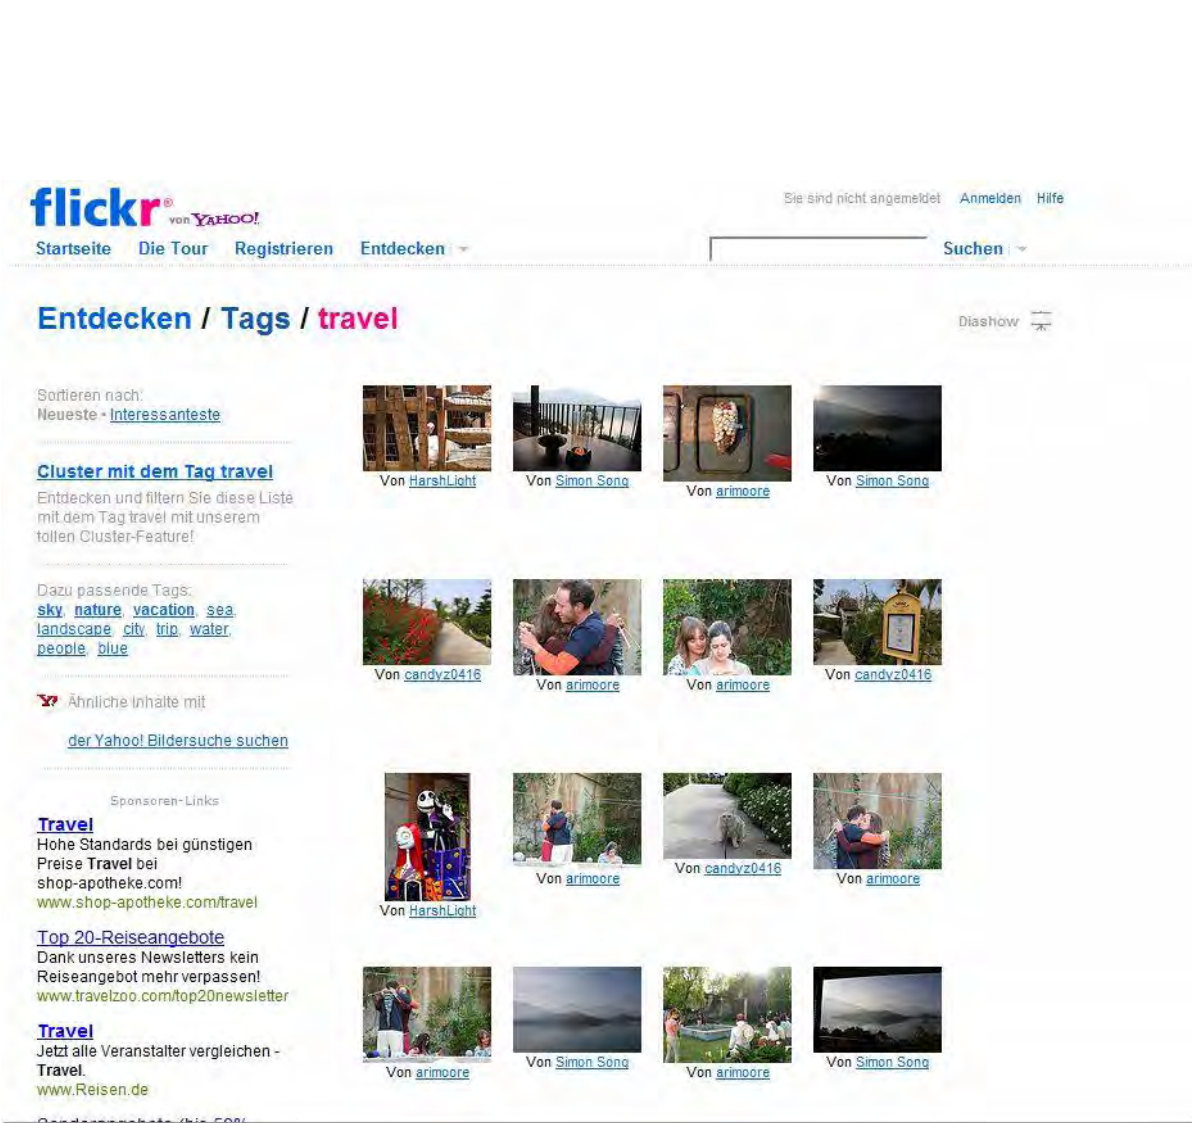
flickr von YAHOO!

Sie sind nicht angemeldet Anmelden Hilfe

Startseite Die Tour Registrieren Entdecken

Suchen

Entdecken / Tags / travel

Diashow

Sortieren nach:
Neueste · Interessanteste

Cluster mit dem Tag travel
Entdecken und filtern Sie diese Liste mit dem Tag travel mit unserem tollen Cluster-Feature!

Dazu passende Tags:
sky, nature, vacation, sea, landscape, city, trip, water, people, blue

Y! Ähnliche Inhalte mit

der Yahoo! Bildersuche suchen

Sponsoren-Links

Travel
Hohe Standards bei günstigen Preise Travel bei shop-apotheke.com!
www.shop-apotheke.com/travel

Top 20-Reiseangebote
Dank unseres Newsletters kein Reiseangebot mehr verpassen!
www.travelzoo.com/top20newsletter

Travel
Jetzt alle Veranstalter vergleichen - Travel.
www.Reisen.de

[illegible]

Von HarshLight
Von Simon Song
Von arimoore
Von Simon Song

Von candyz0416
Von arimoore
Von arimoore
Von candyz0416

Von HarshLight
Von arimoore
Von candyz0416
Von arimoore

Von arimoore
Von Simon Song
Von arimoore
Von Simon Song